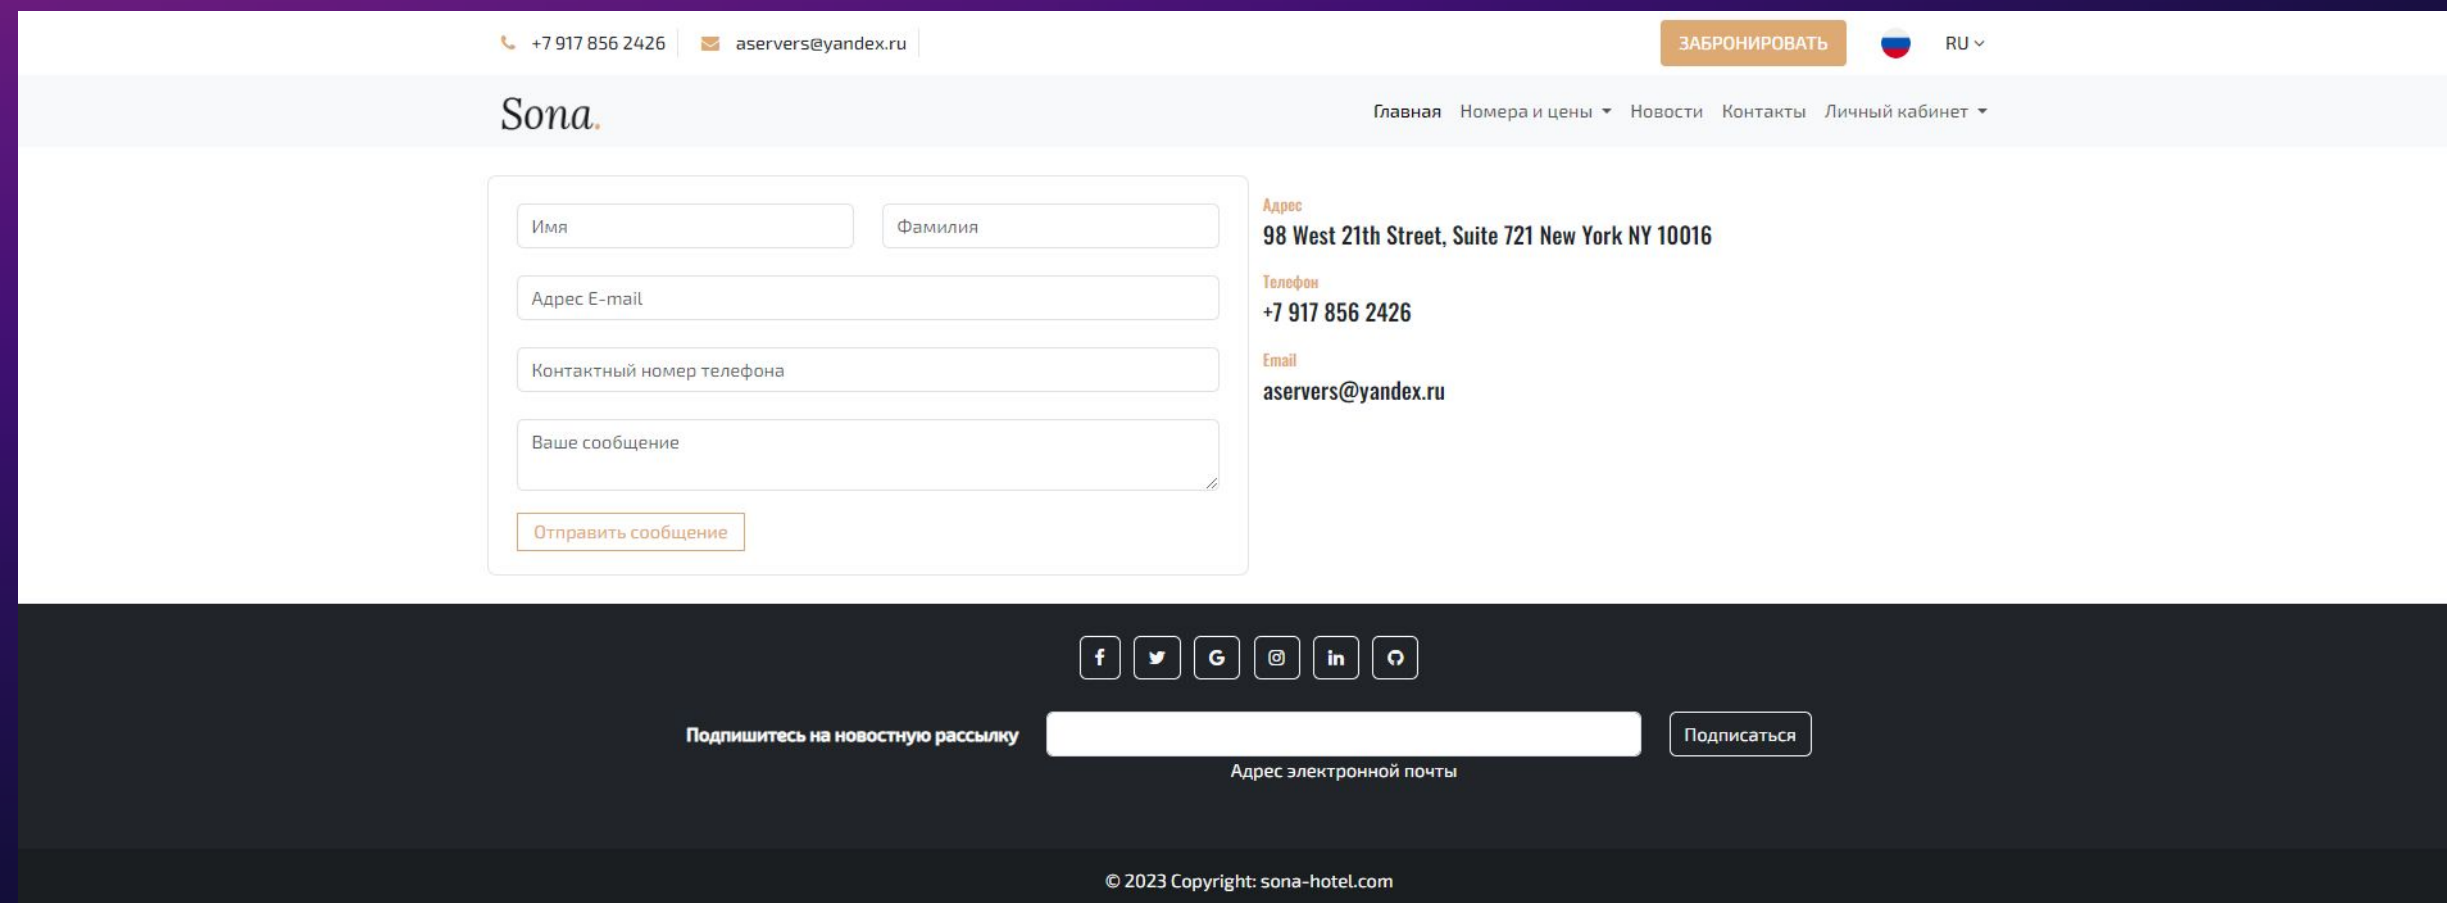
+7 917 856 2426 aservers@yandex.ru

ЗАБРОНИРОВАТЬ RU

Sona.

Главная Номера и цены Новости Контакты Личный кабинет

Имя

Фамилия

Адрес E-mail

Контактный номер телефона

Ваше сообщение

Отправить сообщение

Адрес
98 West 21th Street, Suite 721 New York NY 10016

Телефон
+7 917 856 2426

Email
aservers@yandex.ru

Подпишитесь на новостную рассылку

Адрес электронной почты

Подписаться

© 2023 Copyright: sona-hotel.com